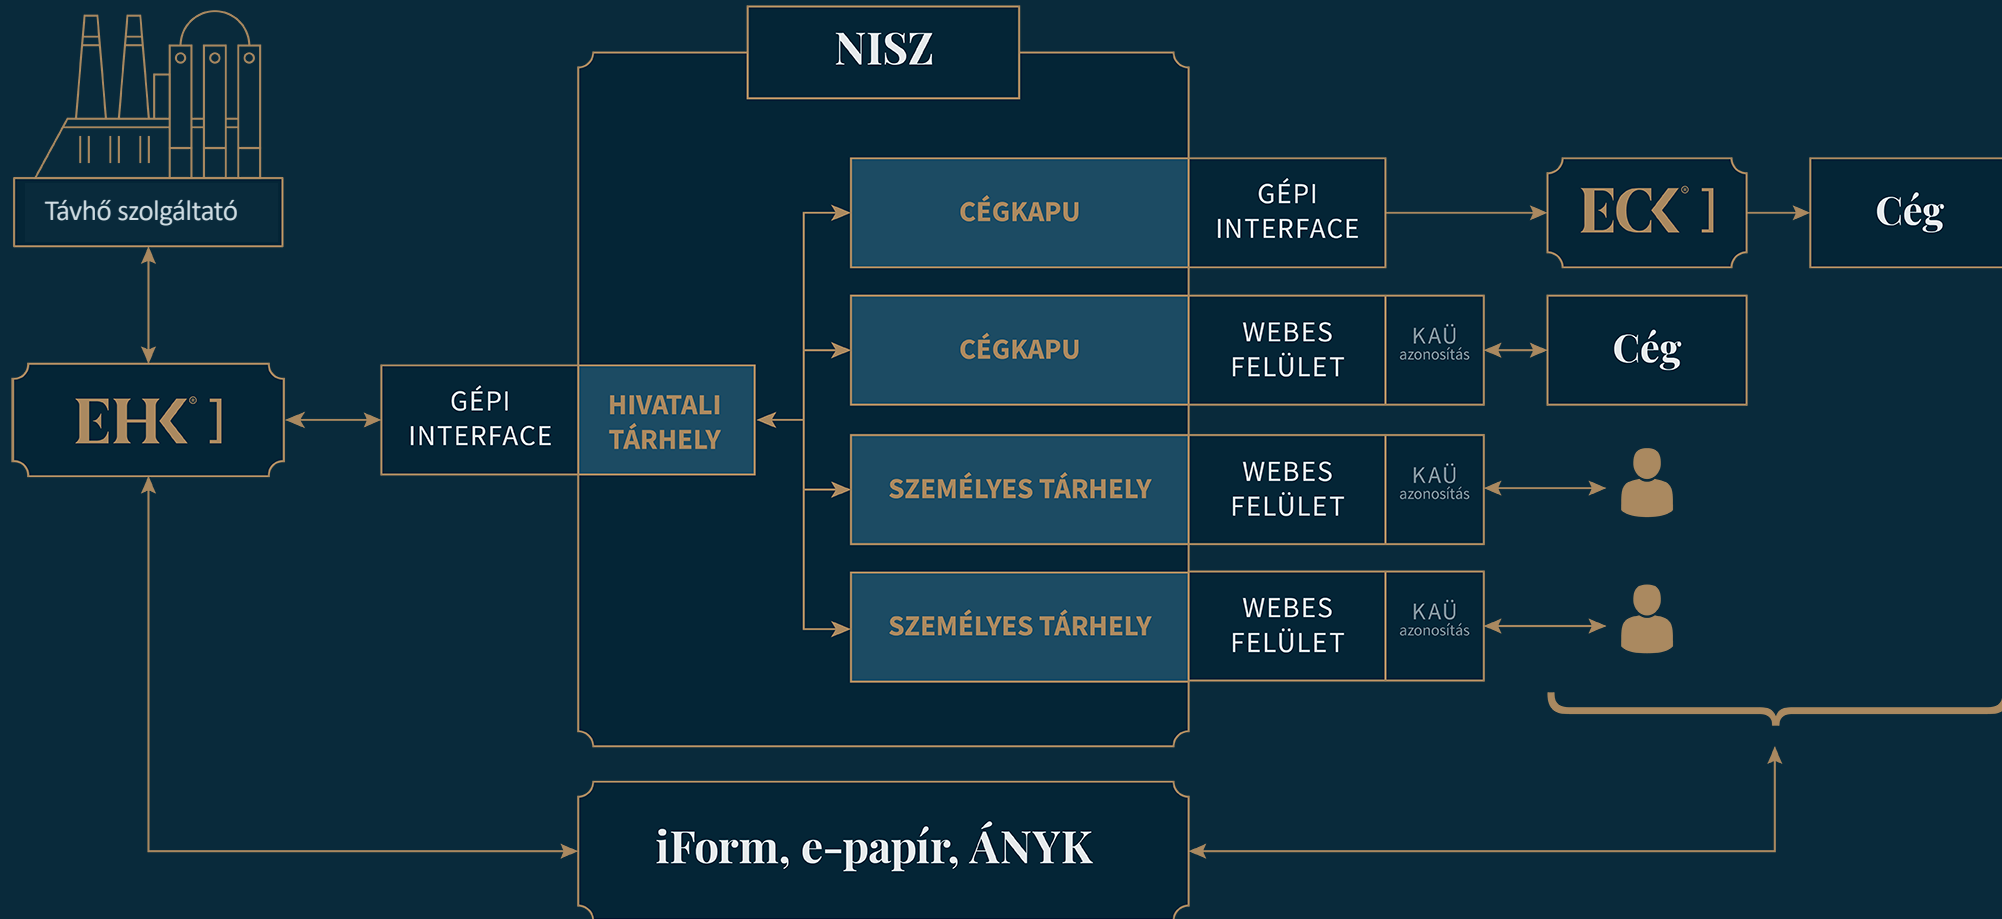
Távhő szolgáltató

NISZ

EHK® ]

GÉPI INTERFACE

HIVATALI TÁRHELY

CÉGKAPU

GÉPI INTERFACE

ECK® ]

Cég

CÉGKAPU

WEBES FELÜLET

KAÜ azonosítás

Cég

SZEMÉLYES TÁRHELY

WEBES FELÜLET

KAÜ azonosítás

SZEMÉLYES TÁRHELY

WEBES FELÜLET

KAÜ azonosítás

iForm, e-papír, ÁNYK